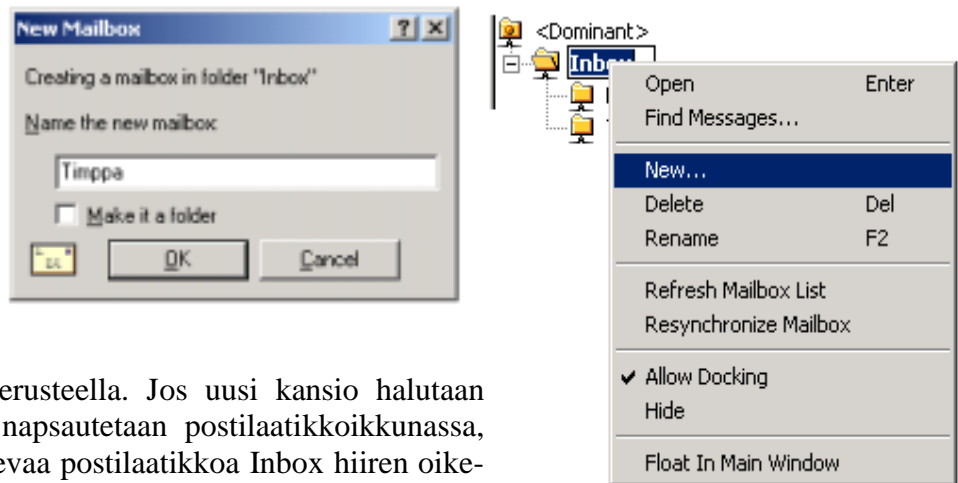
New Mailbox

? ×

Creating a mailbox in folder "Inbox"

Name the new mailbox:

Timppa

Make it a folder

OK

Cancel

<Dominant>

Inbox

Open Enter

Find Messages...

New...

Delete Del

Rename F2

Refresh Mailbox List

Resynchronize Mailbox

✔ Allow Docking

Hide

Float In Main Window

erusteella. Jos uusi kansio halutaan napsautetaan postilaatikkoikkunassa, evaa postilaatikkoa Inbox hiiren oike-